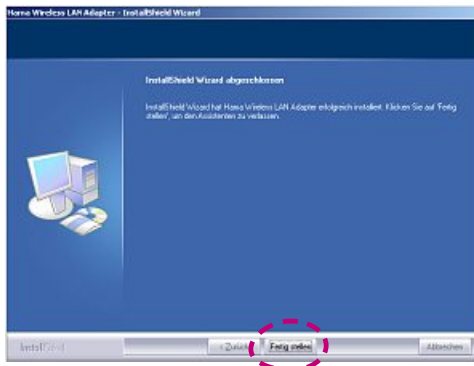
Hama Wireless LAN Adapter - InstallShield Wizard

InstallShield Wizard abgeschlossen

InstallShield Wizard hat Hama Wireless LAN Adapter erfolgreich installiert. Klicken Sie auf 'Fertig stellen', um den Assistenten zu verlassen.

InstallShield

< Zurück

Fertig stellen

Abbrechen